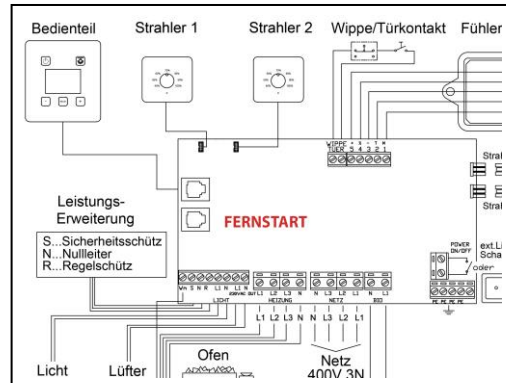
Bedienteil

Strahler 1

Strahler 2

Wippe/Türkontakt

Fühler

Leistungs-Erweiterung

S...Sicherheitsschütz
N...Nullleiter
R...Regelschütz

FERNSTART

WIPPE TÜR

Stra

Stra

POWER ON/OFF

ext.Li
Scha
oder

LICHT

HEIZUNG

NETZ

L1 L2 L3 N

N L3 L2 L1

Licht

Lüfter

Ofen

Netz
400V 3N